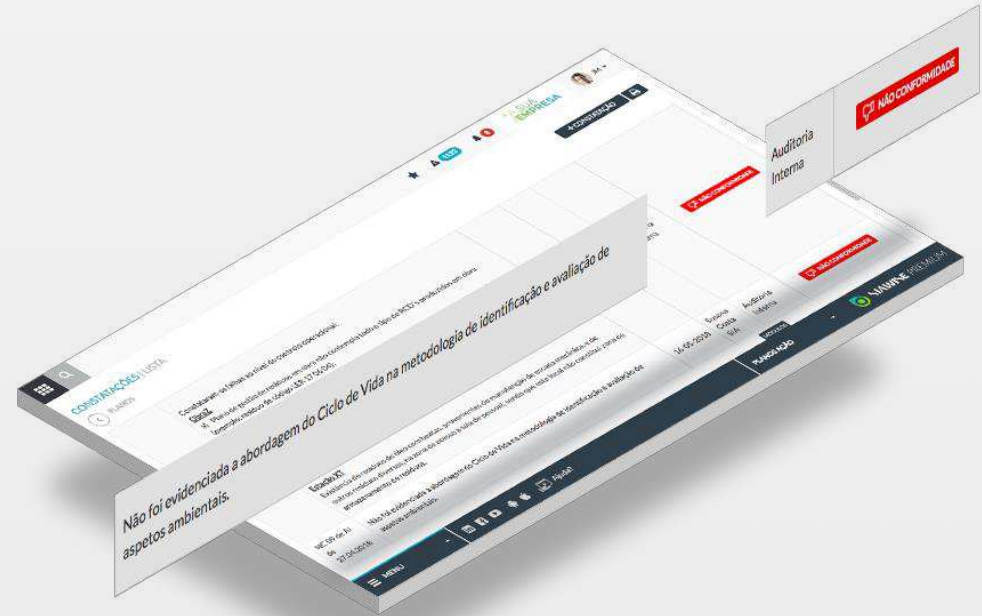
NÃO CONFORMIDADE

Auditoria Interna

Não foi evidenciada a abordagem do Ciclo de Vida na metodologia de identificação e avaliação de aspetos ambientais.

CONSTATAÇÕES | LISTA

PLANOS

+ CONSTATAÇÃO

A SUA EMPRESA

NÃO CONFORMIDADE

NÃO CONFORMIDADE

Auditoria Interna

16-05-2016

PLANOS AÇÃO

MENU

Ajuda

NC 06 de Al de 27.04.2016

Não foi evidenciada a abordagem do Ciclo de Vida na metodologia de identificação e avaliação de aspetos ambientais.

Estação XT

PREMIUM